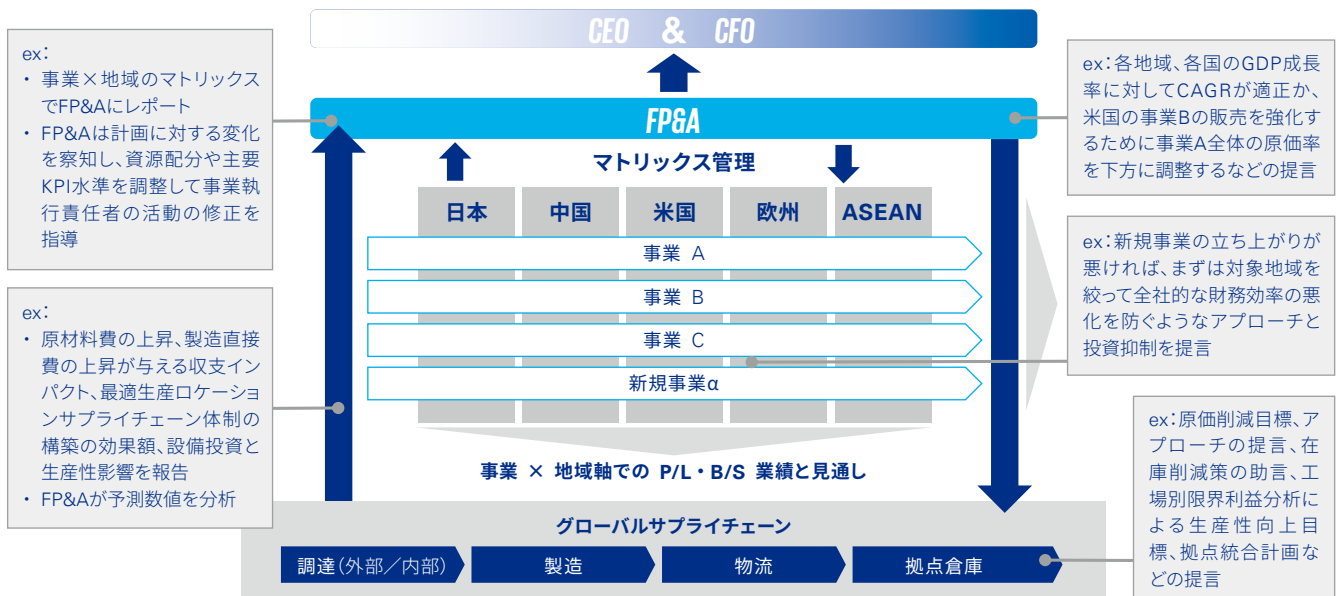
CEO & CFO

ex:
・ 事業×地域のマトリックスでFP&Aにレポート
・ FP&Aは計画に対する変化を察知し、資源配分や主要KPI水準を調整して事業執行責任者の活動の修正を指導

FP&A

ex:各地域、各国のGDP成長率に対してCAGRが適正か、米国の事業Bの販売を強化するために事業A全体の原価率を下方に調整するなどの提言

マトリックス管理

| 日本 | 中国 | 米国 | 欧州 | ASEAN |
|---|---|---|---|---|

事業 A

事業 B

事業 C

新規事業α

ex:新規事業の立ち上がりが悪ければ、まずは対象地域を絞って全社的な財務効率の悪化を防ぐようなアプローチと投資抑制を提言

ex:
・ 原材料費の上昇、製造直接費の上昇が与える収支インパクト、最適生産ロケーションサプライチェーン体制の構築の効果額、設備投資と生産性影響を報告
・ FP&Aが予測数値を分析

事業 × 地域軸での P/L・B/S 業績と見通し

グローバルサプライチェーン

調達(外部/内部)

製造

物流

拠点倉庫

ex:原価削減目標、アプローチの提言、在庫削減策の助言、工場別限界利益分析による生産性向上目標、拠点統合計画などの提言